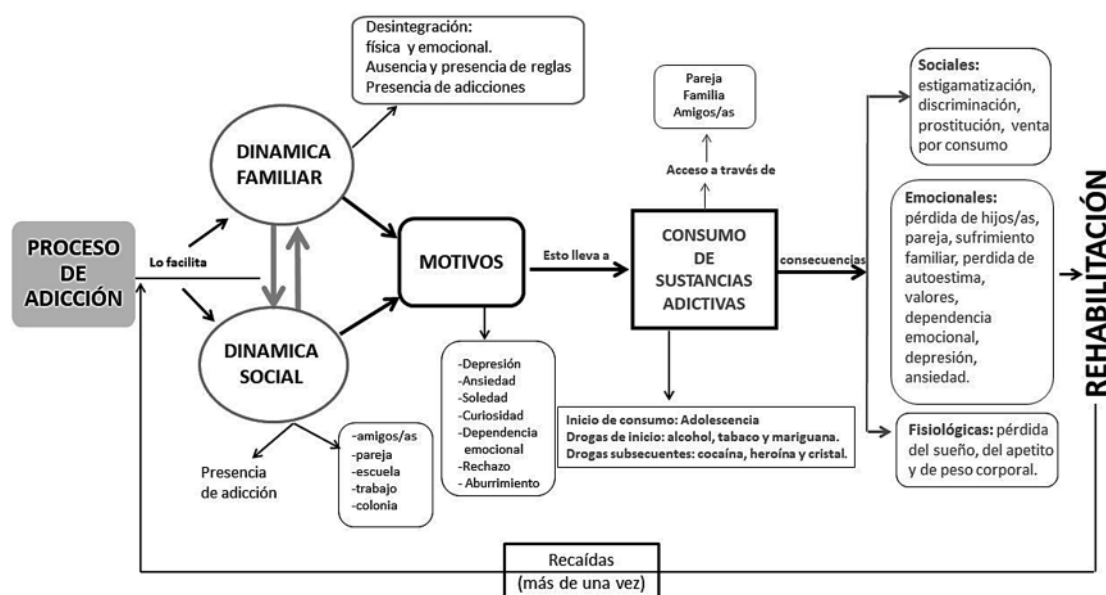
PROCESO DE ADICCIÓN

Lo facilita

DINAMICA FAMILIAR

Desintegración:
física y emocional.
Ausencia y presencia de reglas
Presencia de adicciones

DINAMICA SOCIAL

Presencia de adicción

-amigos/as
-pareja
-escuela
-trabajo
-colonia

MOTIVOS

-Depresión
-Ansiedad
-Soledad
-Curiosidad
-Dependencia emocional
-Rechazo
- Aburrimiento

Esto lleva a

CONSUMO DE SUSTANCIAS ADICTIVAS

Acceso a través de

Pareja
Familia
Amigos/as

Inicio de consumo: Adolescencia
Drogas de inicio: alcohol, tabaco y mariguana.
Drogas subsecuentes: cocaína, heroína y cristal.

consecuencias

Sociales: estigamatización, discriminación, prostitución, venta por consumo

Emocionales: pérdida de hijos/as, pareja, sufrimiento familiar, perdida de autoestima, valores, dependencia emocional, depresión, ansiedad.

Fisiológicas: pérdida del sueño, del apetito y de peso corporal.

REHABILITACIÓN

Recaídas
(más de una vez)